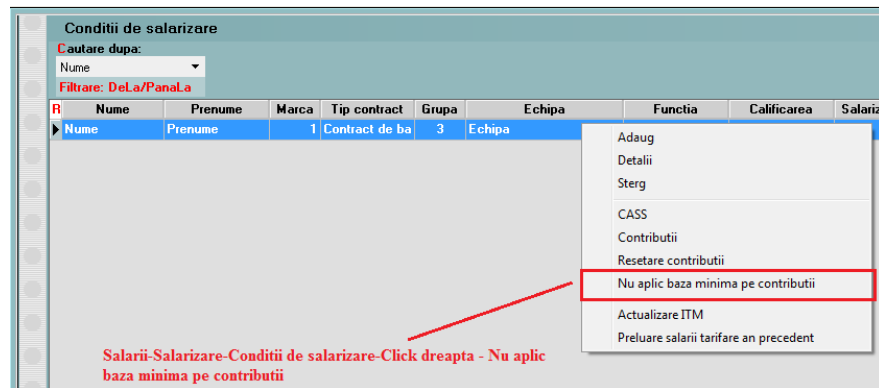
Conditii de salarizare

Cautare dupa:

Nume

Filtrare: DeLa/PanaLa

| R | Nume | Prenume | Marca | Tip contract | Grupa | Echipa | Functia | Calificarea | Salariz |
|---|---|---|---|---|---|---|---|---|---|
| ▶ | Nume | Prenume | 1 | Contract de ba | 3 | Echipa | | | |

Adaug
Detalii
Sterg
CASS
Contributii
Resetare contributii
Nu aplic baza minima pe contributii
Actualizare ITM
Preluare salarii tarifare an precedent

Salarii-Salarizare-Conditii de salarizare-Click dreapta - Nu aplic baza minima pe contributii